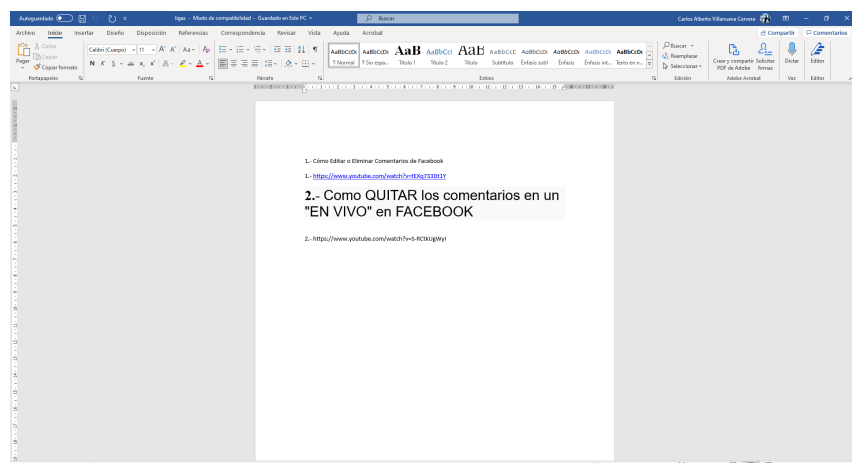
Autoguardado ligas - Modo de compatibilidad - Guardado en Este PC Buscar Carlos Alberto Villanueva Cervera

Archivo Inicio Insertar Diseño Disposición Referencias Correspondencia Revisar Vista Ayuda Acrobat Compartir Comentarios

Pegar Cortar Copiar Copiar formato Portapapeles Calibri (Cuerpo) 11 N K S Fuente Párrafo AaBbCcDc ¶ Normal AaBbCcDc ¶ Sin espa... AaB Título 1 AaBbCcI Título 2 AaB Título AaBbCcE Subtítulo AaBbCcDc Énfasis sutil AaBbCcDc Énfasis AaBbCcDc Énfasis int... AaBbCcDc Texto en n... Estilos Buscar Reemplazar Seleccionar Edición Crear y compartir PDF de Adobe Solicitar firmas Adobe Acrobat Dictar Voz Editor Editor

1.- Cómo Editar o Eliminar Comentarios de Facebook

1.- https://www.youtube.com/watch?v=IEXq733Dt1Y

2.- Como QUITAR los comentarios en un "EN VIVO" en FACEBOOK

2.- https://www.youtube.com/watch?v=5-RCtkUgWyI